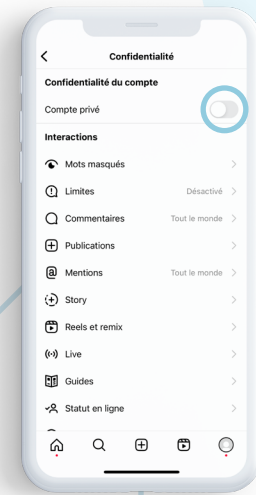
Confidentialité

Confidentialité du compte

Compte privé

Interactions

Mots masqués

Limites Désactivé

Commentaires Tout le monde

Publications

Mentions Tout le monde

Story

Reels et remix

Live

Guides

Statut en ligne